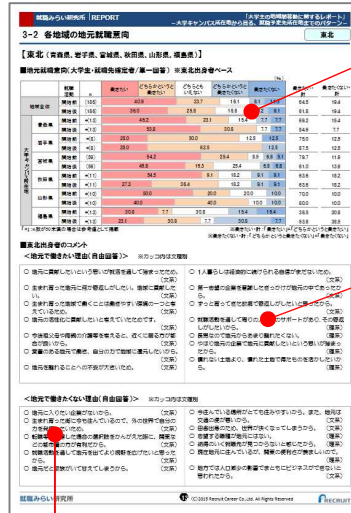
就職みらい研究所 | REPORT

「大学生の地域就職に関するレポート」 ～大学キャンパス所在地から見る、就職予定先所在地までのパターン～

3-2 各地域の地元就職意向

東北

【東北（青森県、岩手県、宮城県、秋田県、山形県、福島県）】

■地元就職意向(大学生・就職先確定者／第一回答) ※地元出身者ベース

| | | 就職時期 | (n) | 働きたい | どちらかというと働きたい | どちらともいえない | どちらかというと働きたくない | 働きたくない | 働きたい(計) | 働きたくない(計) |
|---|---|---|---|---|---|---|---|---|---|---|
| 地域全体 | | 就職前 | (183) | 40.9 | 23.7 | 15.1 | 8.1 | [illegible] | 64.5 | 19.4 |
| | | 確定後 | (183) | 25.8 | 38.6 | 16.1 | 8.1 | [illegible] | 64.4 | 19.4 |
| 大学キャンパス所在地別 | 青森県 | 就職前 | (13) | 46.2 | 23.1 | 15.4 | 7.7 | 7.7 | 69.2 | 15.4 |
| | | 確定後 | (13) | 30.8 | 53.8 | | 7.7 | 7.7 | 84.6 | 15.4 |
| | 岩手県 | 就職前 | (8) | 25.0 | 50.0 | | 12.5 | 12.5 | 75.0 | 12.5 |
| | | 確定後 | (8) | 25.0 | 37.5 | | 12.5 | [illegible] | 62.5 | 37.5 |
| | 宮城県 | 就職前 | (38) | 54.2 | | 29.4 | 8.9 | 3.9 | 83.7 | 11.1 |
| | | 確定後 | (38) | 45.8 | 15.3 | 25.4 | 5.6 | 7.9 | 61.1 | 13.9 |
| | 秋田県 | 就職前 | (11) | 54.5 | | 9.1 | 18.2 | 9.1 | 63.6 | 18.2 |
| | | 確定後 | (11) | 27.3 | 36.4 | | 18.2 | 9.1 | 63.6 | 27.3 |
| | 山形県 | 就職前 | (10) | 30.0 | 20.0 | 20.0 | | 10.0 | 50.0 | 40.0 |
| | | 確定後 | (10) | 20.0 | 10.0 | 30.0 | 20.0 | 20.0 | 30.0 | 50.0 |
| | 福島県 | 就職前 | (13) | 30.8 | 7.7 | 30.8 | 15.4 | 15.4 | 38.5 | 30.8 |
| | | 確定後 | (13) | 38.5 | 7.7 | 30.8 | | 7.7 | 61.5 | 7.7 |

※「働きたい(計)」は「働きたい」+「どちらかというと働きたい」
※「働きたくない(計)」は「どちらかというと働きたくない」+「働きたくない」

■東北出身者のコメント

＜地元で働きたい理由(自由回答)＞ ※カッコ内は文理別

○ 地元に貢献したいという思いが就職活動を通して強まったため。(文系)
○ 生まれ育った地元に何か還元をしたいし、地域に貢献したい。(文系)
○ 生まれ育った地域で働くことは最適であり、信頼のつながりを持ちたい。(文系)
○ 地元の地域経済に貢献したいと考えているため。(文系)
○ 今後更なる少子高齢化の課題を考えると、近くに親を置ける安心感は大きい。(文系)
○ 愛着のある地元で働き、自分の力で地域に貢献したいため。(文系)
○ 地元を離れることへの不安があったため。(文系)

○ 1人暮らしは経済的に続けられる自信がまだないため。(文系)
○ 地元一極の企業を意識する地元の選択的な就職から、地元のために何かしたい。(文系)
○ ずっと育ってきた故郷で貢献したいと思ったから。(文系)
○ 就職活動を通して地元が好きだと感じた、そのサポートがあるため。(理系)
○ 長期的な仕事のスタイルを考えて働きたいため。(理系)
○ やはり地元での活動は安心感があるし、両親の近くにいたいので。(理系)
○ 地元は住みよく、慣れた土地で働けるものが多いため。(理系)

＜地元で働きたくない理由(自由回答)＞ ※カッコ内は文理別

○ 地元に入りたい企業がないため。(文系)
○ 生まれ育った地元以外を考えているので、外の世界で自分を試してみたいため。(文系)
○ 転勤がある企業に入社したいため。大手企業が多い都市部に出るため。(文系)
○ 就職活動を通して地元を離れてみようと感じたため。(文系)
○ 地元だと閉鎖的であり、成長できる機会が少ないため。(文系)

○ 今住んでいる場所がとても住みやすいため。また、地元は交通の便が悪いため。(文系)
○ 地元以外の地方に住んでみたいため。(文系)
○ 希望する職種で地元にはない。(理系)
○ 都会のほうが刺激が多く、様々なことを経験できるため。(理系)
○ 働きたい企業が地元にないため。(理系)
○ 地方では人口減少の影響で働ける会社が少ないため。(理系)

就職みらい研究所

13 (C)2015 Recruit Career Co.,Ltd. All Rights Reserved

RECRUIT